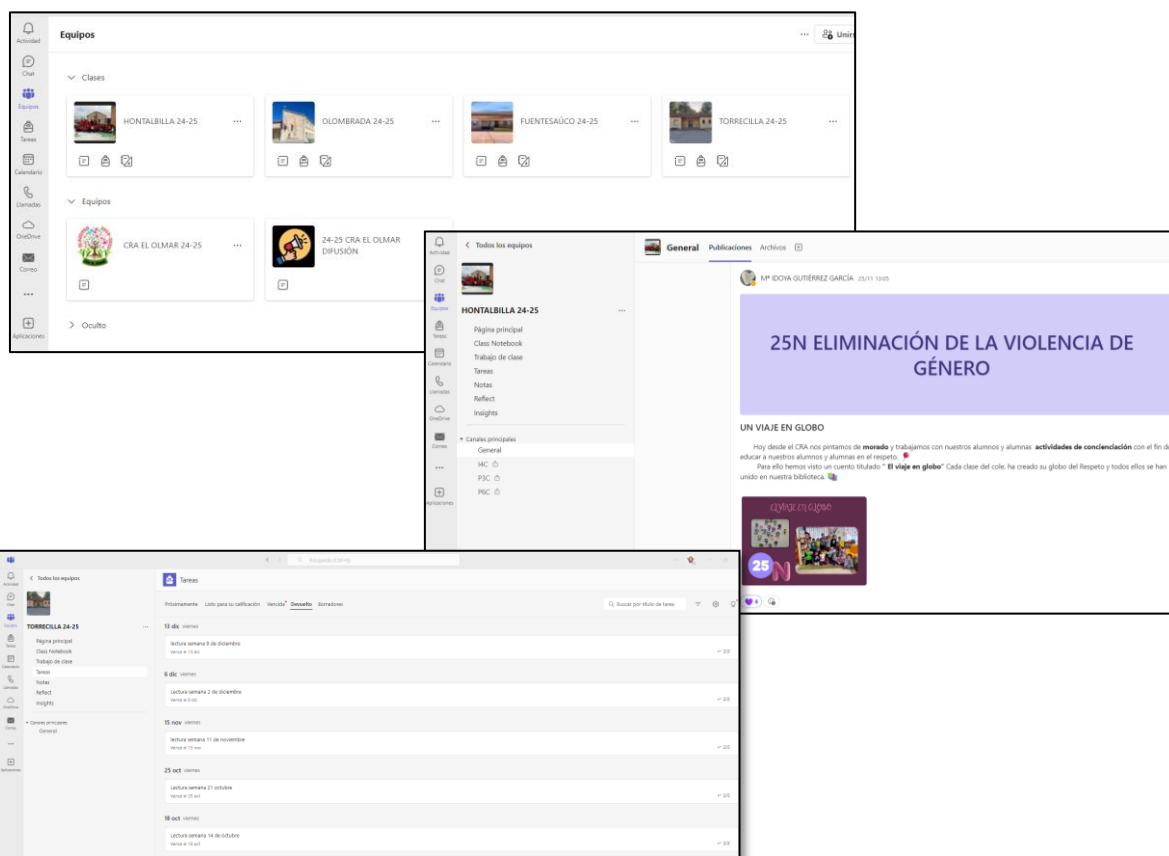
Actividad
Chat
Equipos
Tareas
Calendario
Llamadas
OneDrive
Correo
...
Aplicaciones

Equipos
... Unirs

Clases
HONTALBILLA 24-25 ...
OLOMBRADA 24-25 ...
FUENTESAÚCO 24-25 ...
TORRECILLA 24-25 ...

Equipos
CRA EL OLMAR 24-25 ...
24-25 CRA EL OLMAR DIFUSIÓN

Oculto

Actividad
Chat
Equipos
Tareas
Calendario
Llamadas
OneDrive
Correo
...
Aplicaciones

< Todos los equipos
HONTALBILLA 24-25 ...
Página principal
Class Notebook
Trabajo de clase
Tareas
Notas
Reflect
Insights
Canales principales
General
I4C
P3C
P6C

General Publicaciones Archivos

Mª IDOYA GUTIÉRREZ GARCÍA 25/11 13:05

25N ELIMINACIÓN DE LA VIOLENCIA DE GÉNERO

UN VIAJE EN GLOBO

Hoy desde el CRA nos pintamos de **morado** y trabajamos con nuestros alumnos y alumnas **actividades de concienciación** con el fin de educar a nuestros alumnos y alumnas en el respeto.
Para ello hemos visto un cuento titulado " **El viaje en globo**" Cada clase del cole, ha creado su globo del Respeto y todos ellos se han unido en nuestra biblioteca.

EL VIAJE EN GLOBO
25N
4

Actividad
Chat
Equipos
Tareas
Calendario
Llamadas
OneDrive
Correo
...
Aplicaciones

Buscar (Ctrl+E)

< Todos los equipos
TORRECILLA 24-25 ...
Página principal
Class Notebook
Trabajo de clase
Tareas
Notas
Reflect
Insights
Canales principales
General

Tareas
Próximamente Listo para su calificación Vencido Devuelto Borradores
Buscar por título de tarea

13 dic viernes
Lectura semana 9 de diciembre
Vence el 13 dic
2/2

6 dic viernes
Lectura semana 2 de diciembre
Vence el 6 dic
2/2

15 nov viernes
Lectura semana 11 de noviembre
Vence el 15 nov
2/2

25 oct viernes
Lectura semana 21 octubre
Vence el 25 oct
2/2

18 oct viernes
Lectura semana 14 de octubre
Vence el 18 oct
2/2